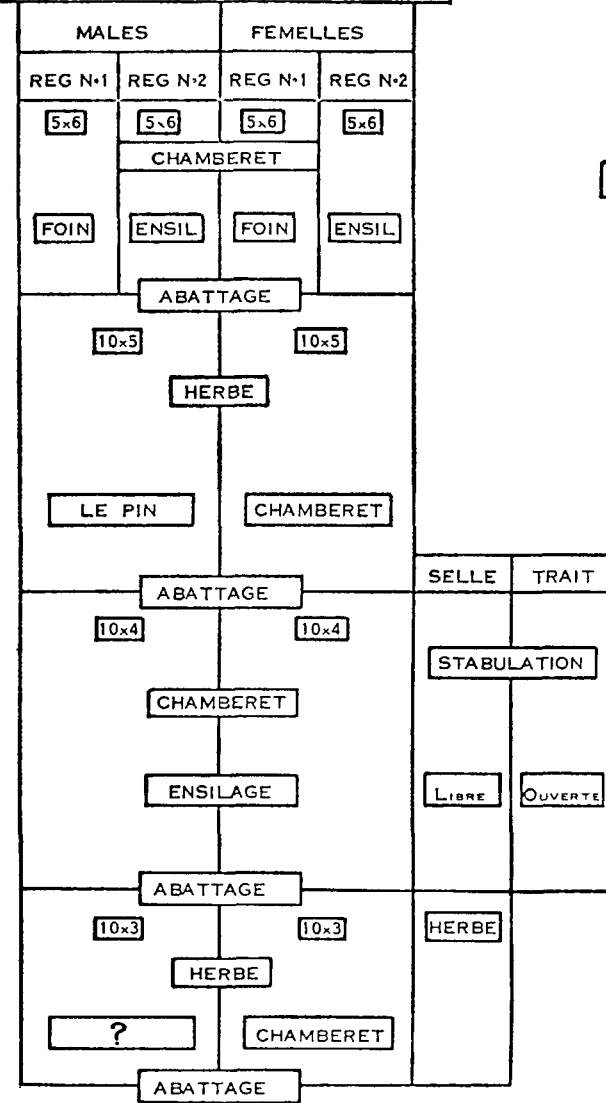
| MALES | | FEMELLES | |
|---|---|---|---|
| REG N·1 | REG N·2 | REG N·1 | REG N·2 |
| 5x6 | 5x6 | 5x6 | 5x6 |

CHAMBERET

FOIN ENSIL FOIN ENSIL

ABATTAGE

10x5 10x5

HERBE

LE PIN CHAMBERET

ABATTAGE

SELLE TRAIT

10x4 10x4

STABULATION

CHAMBERET

ENSILAGE

LIBRE OUVERTE

ABATTAGE

10x3 10x3

HERBE

HERBE

? CHAMBERET

ABATTAGE